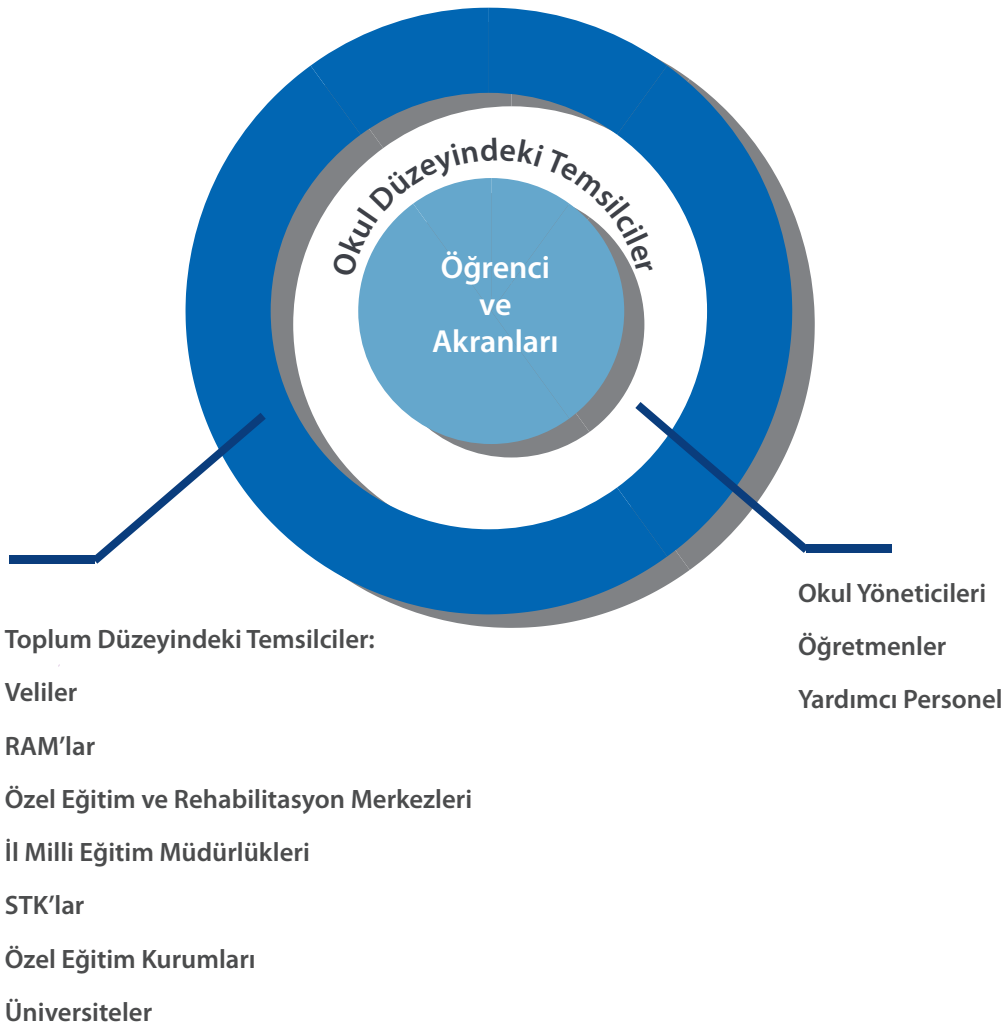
Okul Düzeyindeki Temsilciler

Öğrenci ve Akranları

Okul Yöneticileri

Öğretmenler

Yardımcı Personel

Toplum Düzeyindeki Temsilciler:

Veliler

RAM'lar

Özel Eğitim ve Rehabilitasyon Merkezleri

İl Milli Eğitim Müdürlükleri

STK'lar

Özel Eğitim Kurumları

Üniversiteler